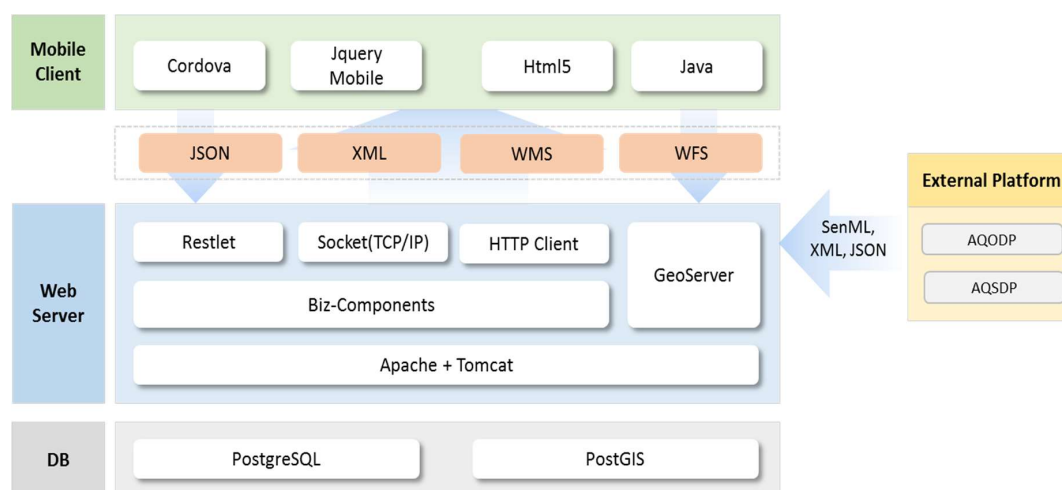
Mobile Client

Cordova

Jquery Mobile

Html5

Java

JSON

XML

WMS

WFS

External Platform

Web Server

Restlet

Socket(TCP/IP)

HTTP Client

GeoServer

SenML, XML, JSON

AQODP

AQSDP

Biz-Components

Apache + Tomcat

DB

PostgreSQL

PostGIS